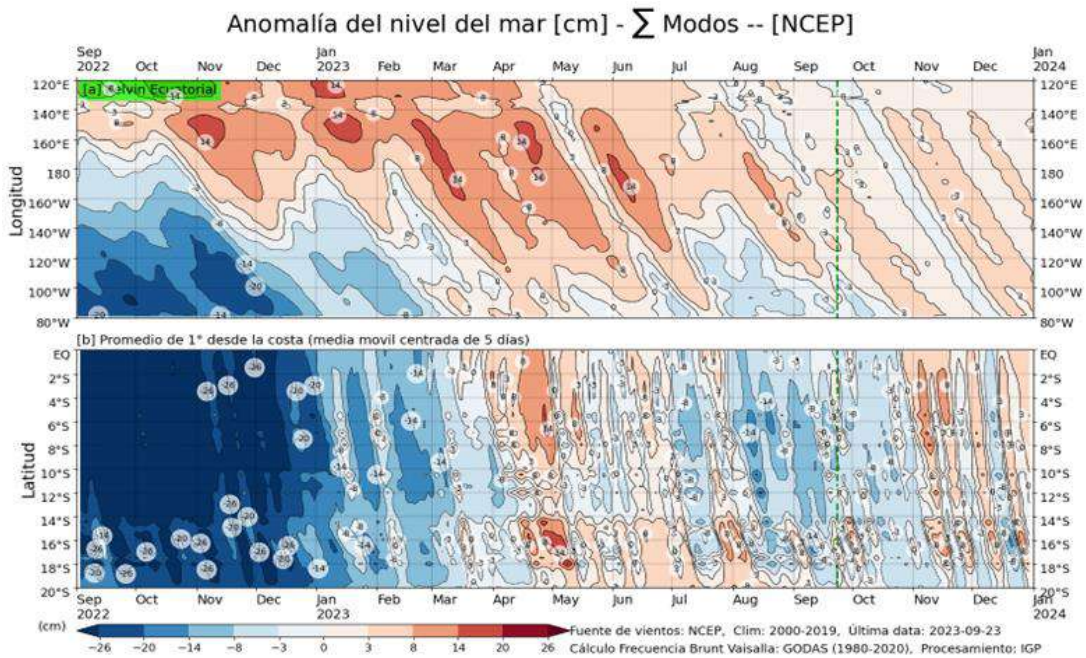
Anomalía del nivel del mar [cm] - $\sum$ Modos -- [NCEP]

Sep 2022 Oct Nov Dec Jan 2023 Feb Mar Apr May Jun Jul Aug Sep Oct Nov Dec Jan 2024

[a] Kelvin Ecuatorial

Longitud

120°E 140°E 160°E 180 160°W 140°W 120°W 100°W 80°W

[b] Promedio de 1° desde la costa (media movil centrada de 5 días)

Latitud

EQ 2°S 4°S 6°S 8°S 10°S 12°S 14°S 16°S 18°S 20°S

Sep 2022 Oct Nov Dec Jan 2023 Feb Mar Apr May Jun Jul Aug Sep Oct Nov Dec Jan 2024

(cm)
−26 −20 −14 −8 −3 0 3 8 14 20 26

Fuente de vientos: NCEP, Clim: 2000-2019, Última data: 2023-09-23
Cálculo Frecuencia Brunt Vaisalla: GODAS (1980-2020), Procesamiento: IGP